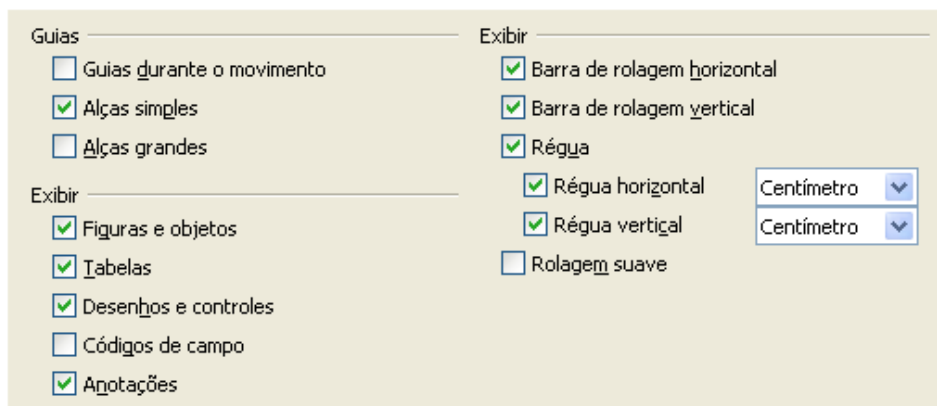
Guias

Guias durante o movimento

Alças simples

Alças grandes

Exibir

Figuras e objetos

Tabelas

Desenhos e controles

Códigos de campo

Anotações

Exibir

Barra de rolagem horizontal

Barra de rolagem vertical

Régua

Régua horizontal Centímetro

Régua vertical Centímetro

Rolagem suave